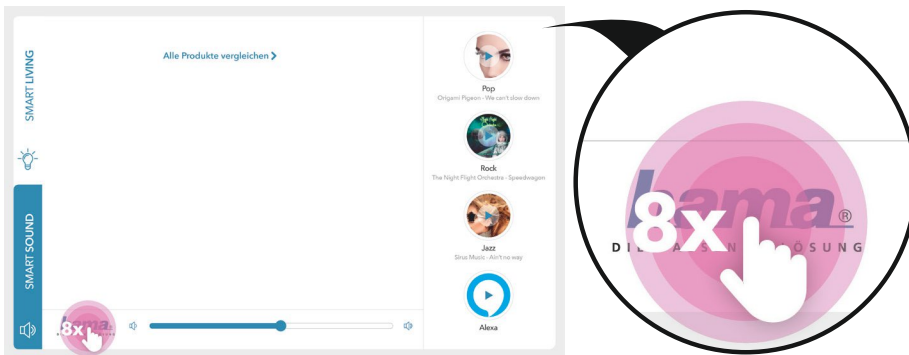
SMART LIVING

SMART SOUND

Alle Produkte vergleichen >

Pop
Origami Pigeon - We can't slow down

Rock
The Night Flight Orchestra - Speedwagon

Jazz
Sina Music - Ain't no way

Alexa

8x

hama®
DIE PASSENDE LÖSUNG

8x